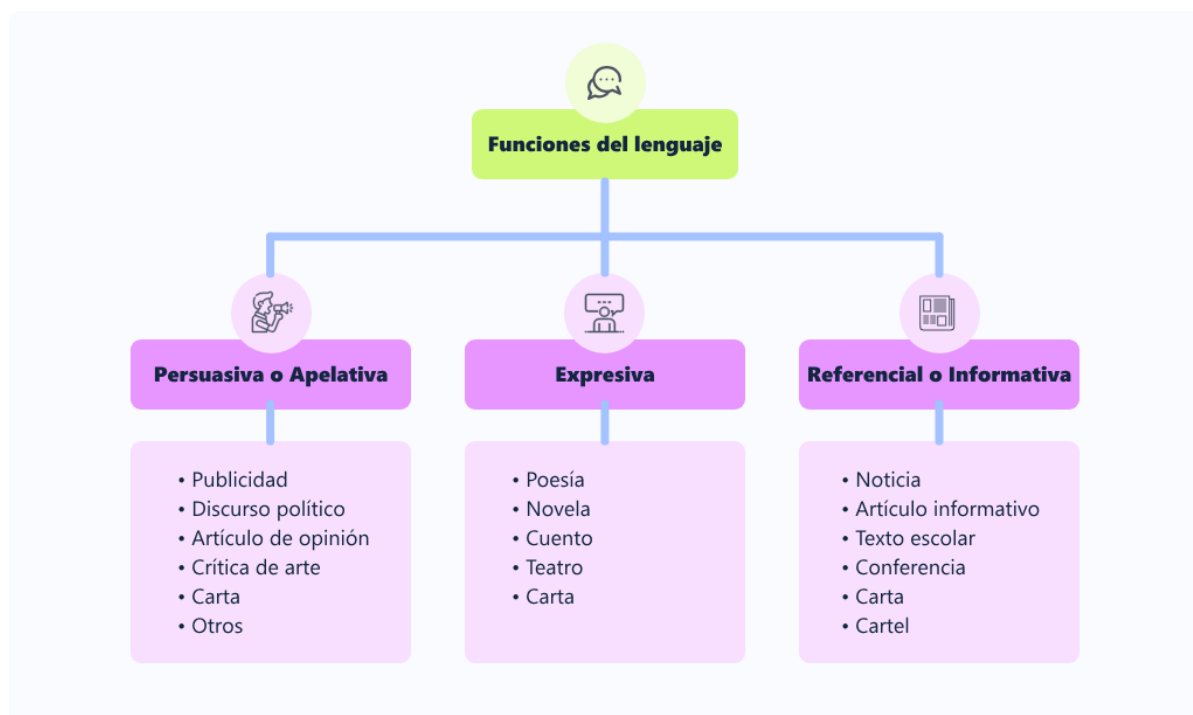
Funciones del lenguaje

Persuasiva o Apelativa

• Publicidad
• Discurso político
• Artículo de opinión
• Crítica de arte
• Carta
• Otros

Expresiva

• Poesía
• Novela
• Cuento
• Teatro
• Carta

Referencial o Informativa

• Noticia
• Artículo informativo
• Texto escolar
• Conferencia
• Carta
• Cartel